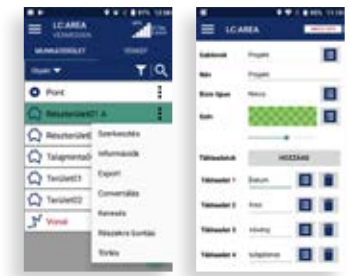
LC AREA

MUNKATERÜLET

Pont

Részterület01 A

Részterület

Talajminta

Terület01

Terület02

Vonal

Szerkesztés

Információk

Export

Konvertálás

Keresés

Részekre bontás

Törlés

LC AREA

Kategória

Név

Szín

Táblaadatok

HOZZÁAD

Táblaadat 1

Táblaadat 2

Táblaadat 3

Táblaadat 4